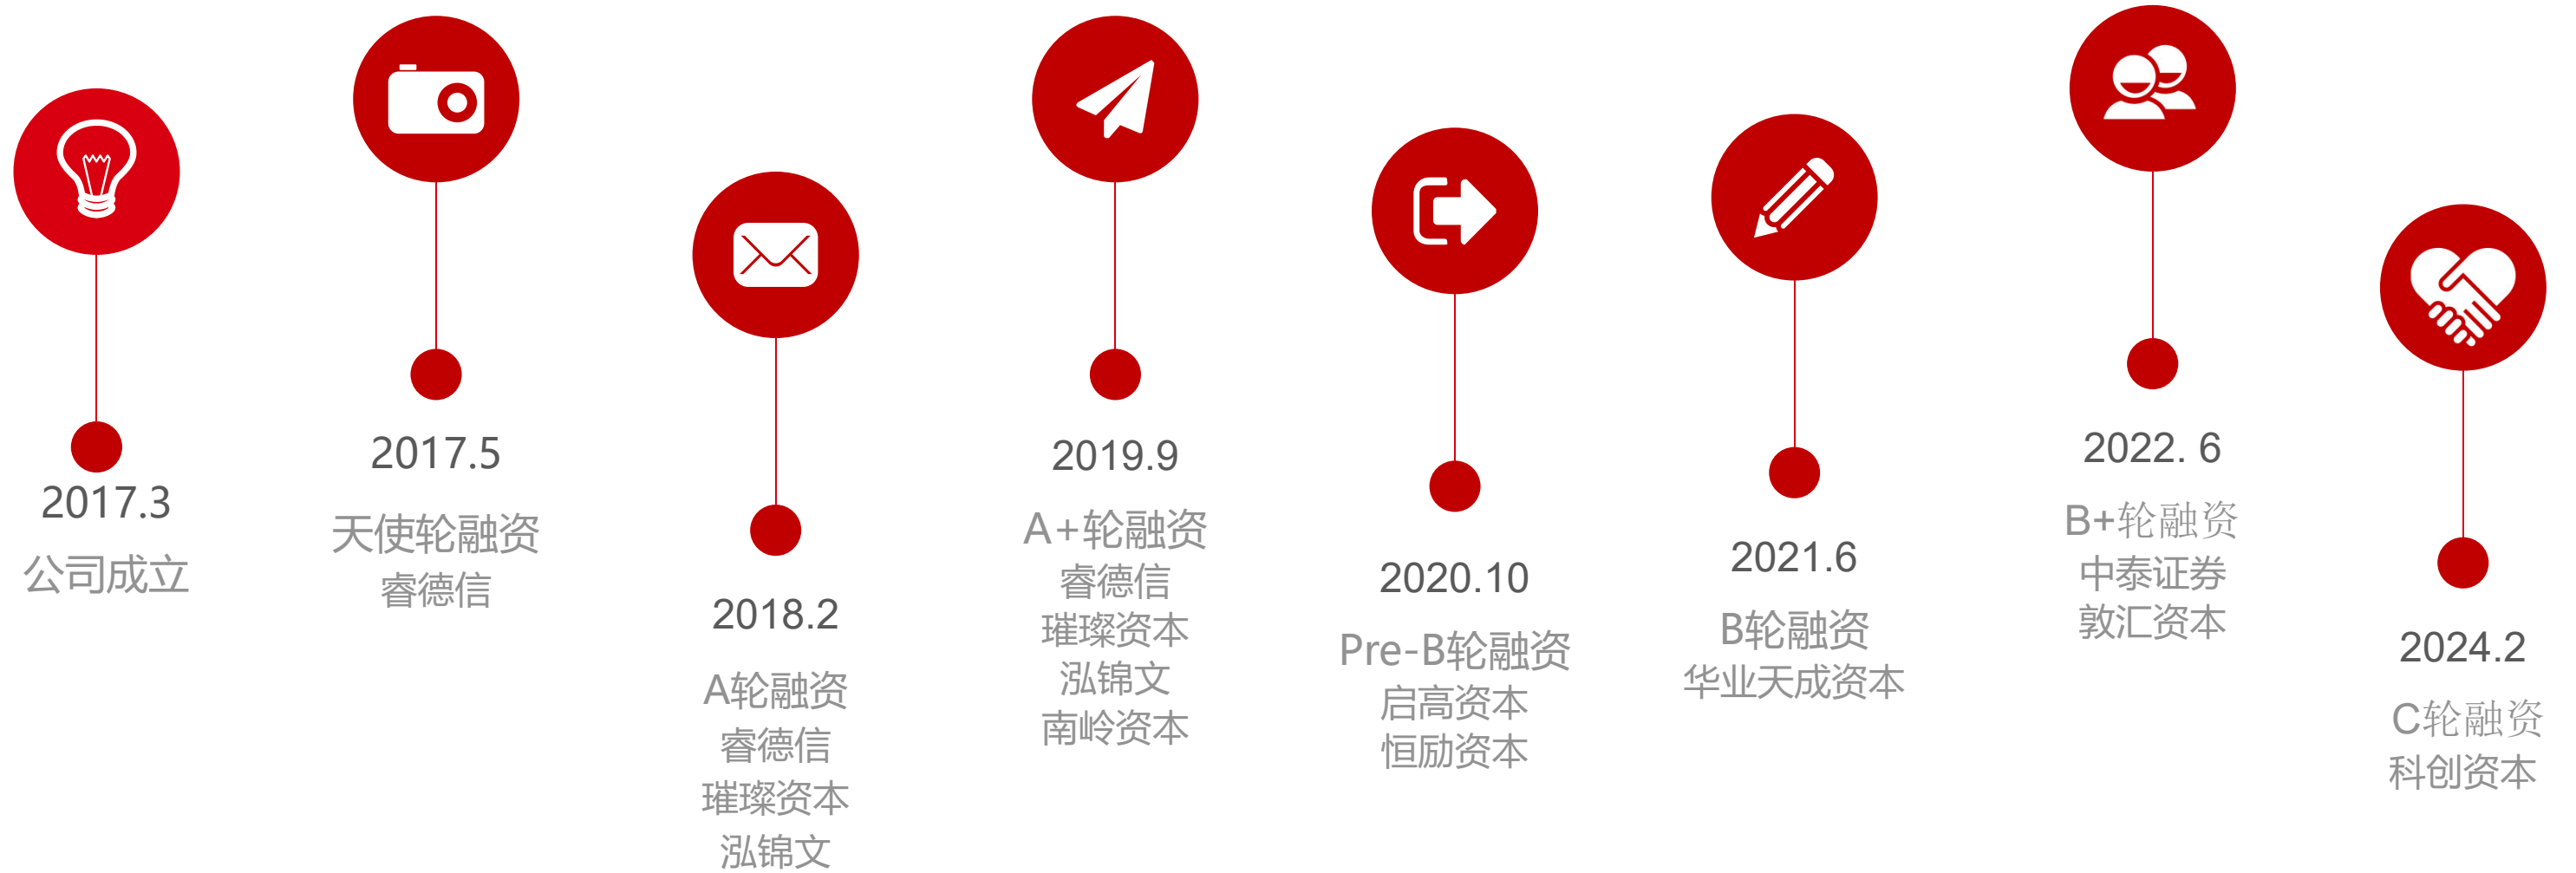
2017.3
公司成立

2017.5
天使轮融资
睿德信

2018.2
A轮融资
睿德信
璀璨资本
泓锦文

2019.9
A+轮融资
睿德信
璀璨资本
泓锦文
南岭资本

2020.10
Pre-B轮融资
启高资本
恒励资本

2021.6
B轮融资
华业天成资本

2022. 6
B+轮融资
中泰证券
敦汇资本

2024.2
C轮融资
科创资本